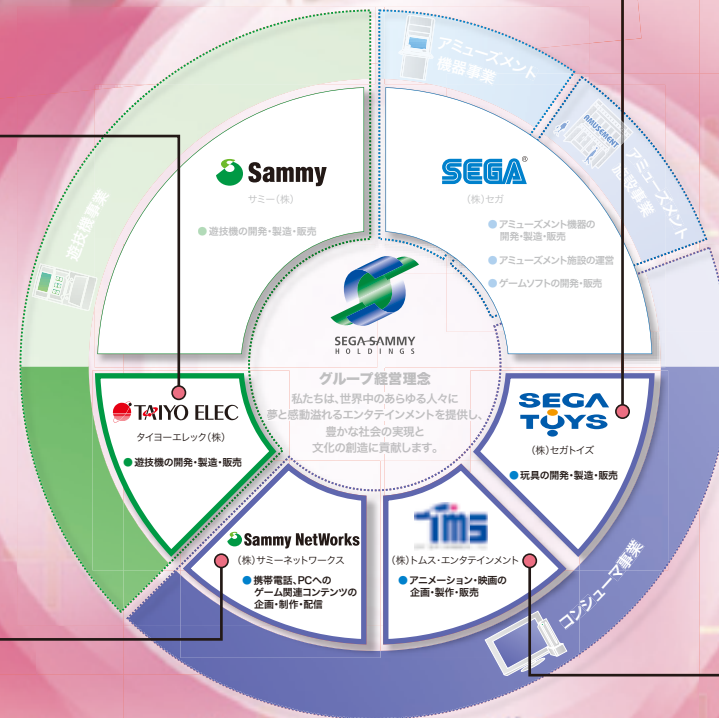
アミューズメント機器事業

アミューズメント施設事業

AMUSEMENT

遊技機事業

Sammy

サミー(株)

● 遊技機の開発・製造・販売

SEGA

(株)セガ

● アミューズメント機器の開発・製造・販売

● アミューズメント施設の運営

● ゲームソフトの開発・販売

SEGA SAMMY HOLDINGS

グループ経営理念

私たちは、世界中のあらゆる人々に夢と感動溢れるエンタテインメントを提供し、豊かな社会の実現と文化の創造に貢献します。

TAIYO ELEC

タイヨーエレック(株)

● 遊技機の開発・製造・販売

SEGA TOYS

(株)セガトイズ

● 玩具の開発・製造・販売

Sammy NetWorks

(株)サミーネットワークス

● 携帯電話、PCへのゲーム関連コンテンツの企画・制作・配信

TMS

(株)トムス・エンタテインメント

● アニメーション・映画の企画・製作・販売

コンシューマ事業